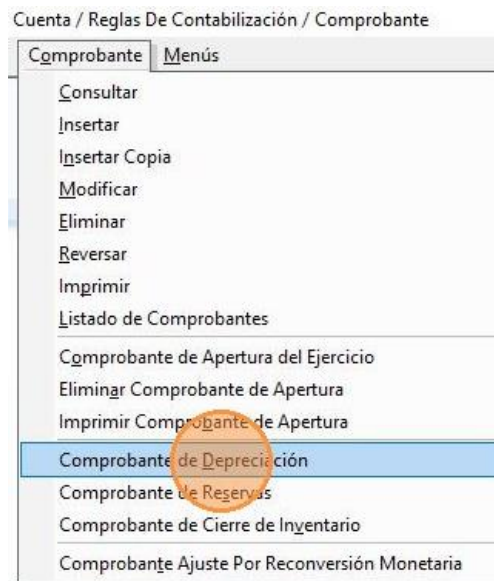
Cuenta / Reglas De Contabilización / Comprobante

Comprobante Menús

Consultar
Insertar
Insertar Copia
Modificar
Eliminar
Reversar
Imprimir
Listado de Comprobantes
Comprobante de Apertura del Ejercicio
Eliminar Comprobante de Apertura
Imprimir Comprobante de Apertura
Comprobante de Depreciación
Comprobante de Reservas
Comprobante de Cierre de Inventario
Comprobante Ajuste Por Reconversión Monetaria